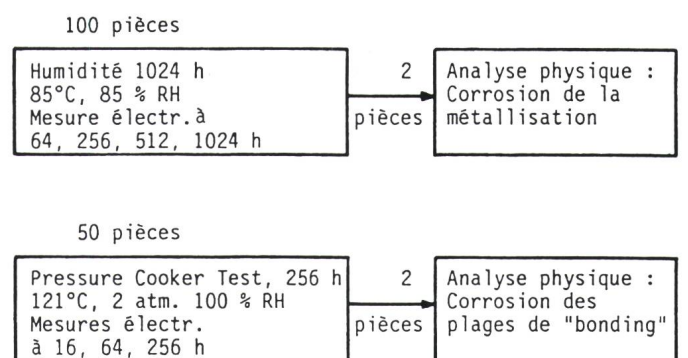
100 pièces

Humidité 1024 h
85°C, 85 % RH
Mesure électr. à
64, 256, 512, 1024 h

2
pièces

Analyse physique :
Corrosion de la
métallisation

50 pièces

Pressure Cooker Test, 256 h
121°C, 2 atm. 100 % RH
Mesures électr.
à 16, 64, 256 h

2
pièces

Analyse physique :
Corrosion des
plages de "bonding"